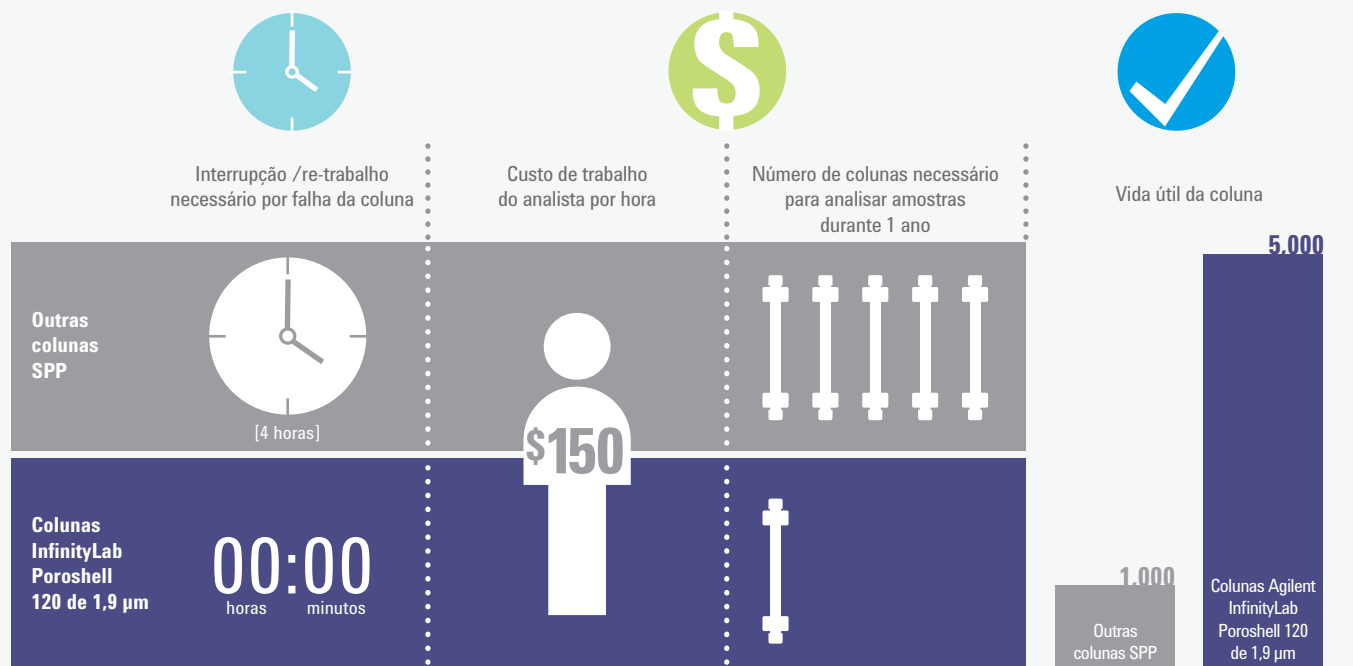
Interrupção /re-trabalho necessário por falha da coluna

Custo de trabalho do analista por hora

Número de colunas necessário para analisar amostras durante 1 ano

Vida útil da coluna

Outras colunas SPP

[4 horas]

$150

Colunas InfinityLab Poroshell 120 de 1,9 µm

00:00
horas minutos

1.000
Outras colunas SPP

5.000
Colunas Agilent InfinityLab Poroshell 120 de 1,9 µm